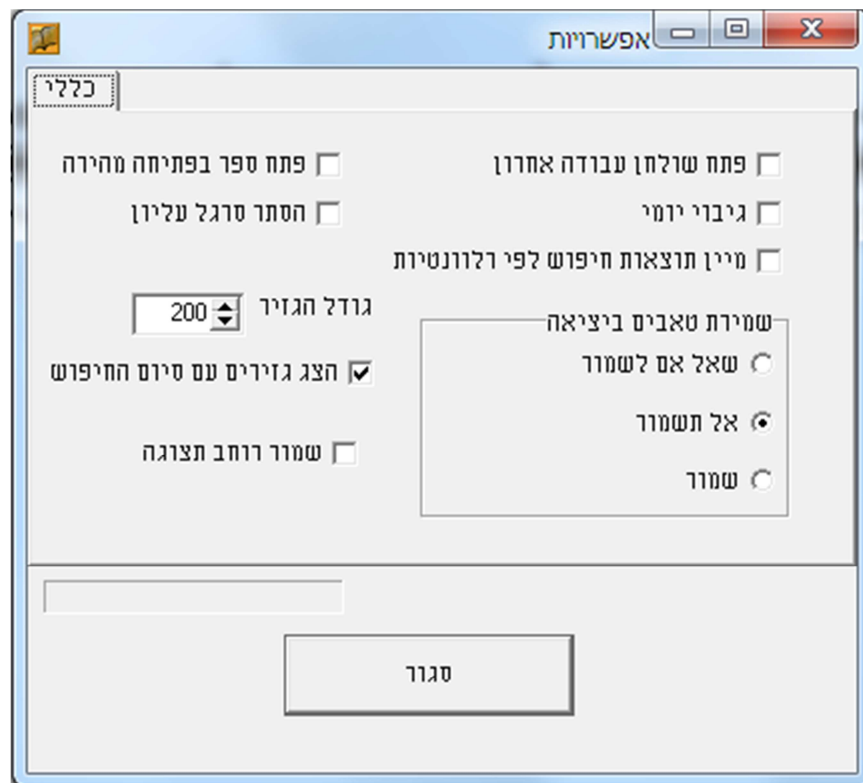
אפשרויות

כללי

פתח שולחן עבודה אחרון

גיבוי יומי

מיין תוצאות חיפוש לפי רלוונטיות

פתח ספר בפתיחה מהירה

הסתר סרגל עליון

גודל הגזיר 200

הצג גזירים עם סיום החיפוש

שמור רוחב תצוגה

שמירת טאבים ביציאה

שאל אם לשמור

אל תשמור

שמור

סגור